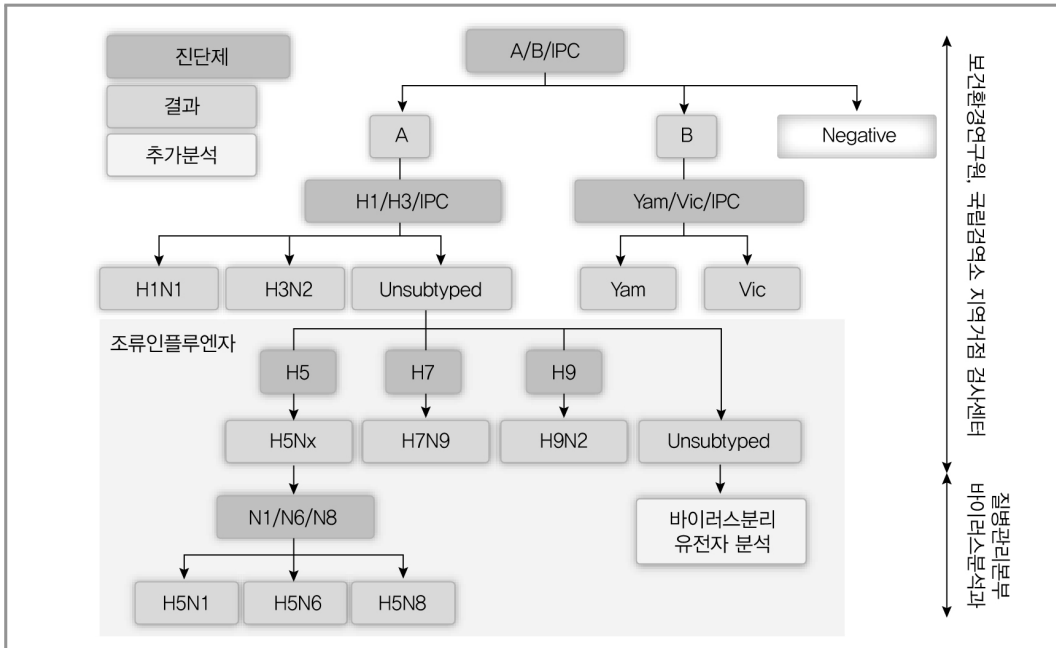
진단제

결과

추가분석

A/B/IPC

A

B

Negative

H1/H3/IPC

Yam/Vic/IPC

H1N1

H3N2

Unsubtyped

Yam

Vic

조류인플루엔자

H5

H7

H9

H5Nx

H7N9

H9N2

Unsubtyped

N1/N6/N8

바이러스분리
유전자 분석

H5N1

H5N6

H5N8

보건환경연구원, 국립검역소 지역거점 검사센터

질병관리본부
바이러스분석과